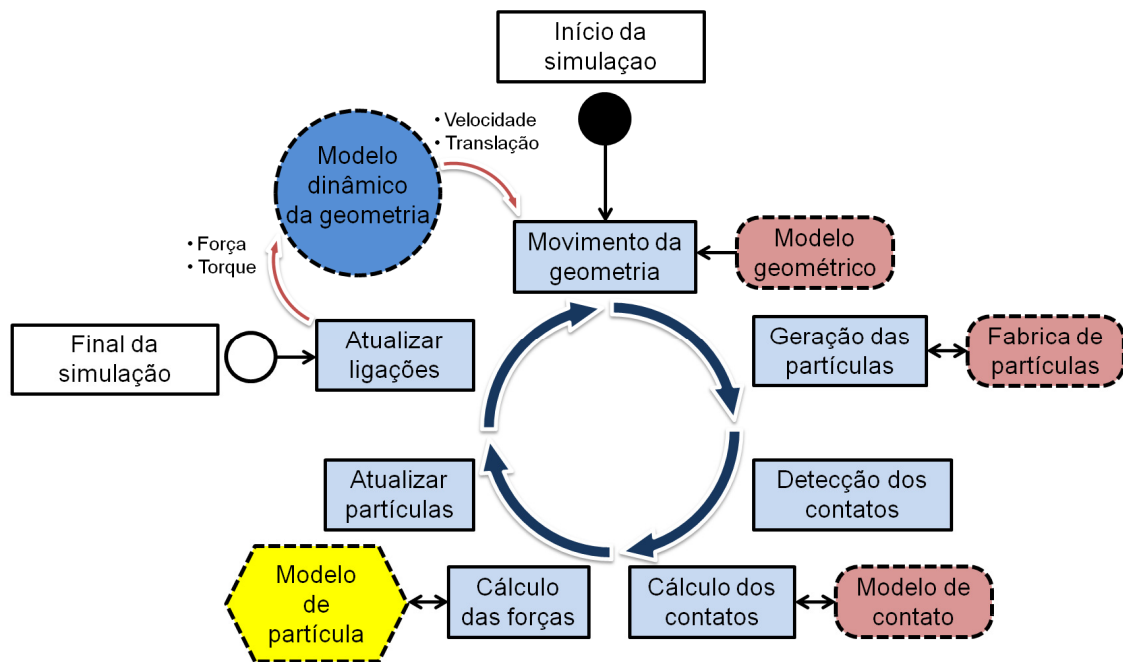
Início da simulaçao

• Velocidade
• Translação

Modelo dinâmico da geometria

• Força
• Torque

Movimento da geometria

Modelo geométrico

Final da simulação

Atualizar ligações

Geração das partículas

Fabrica de partículas

Atualizar partículas

Detecção dos contatos

Modelo de partícula

Cálculo das forças

Cálculo dos contatos

Modelo de contato